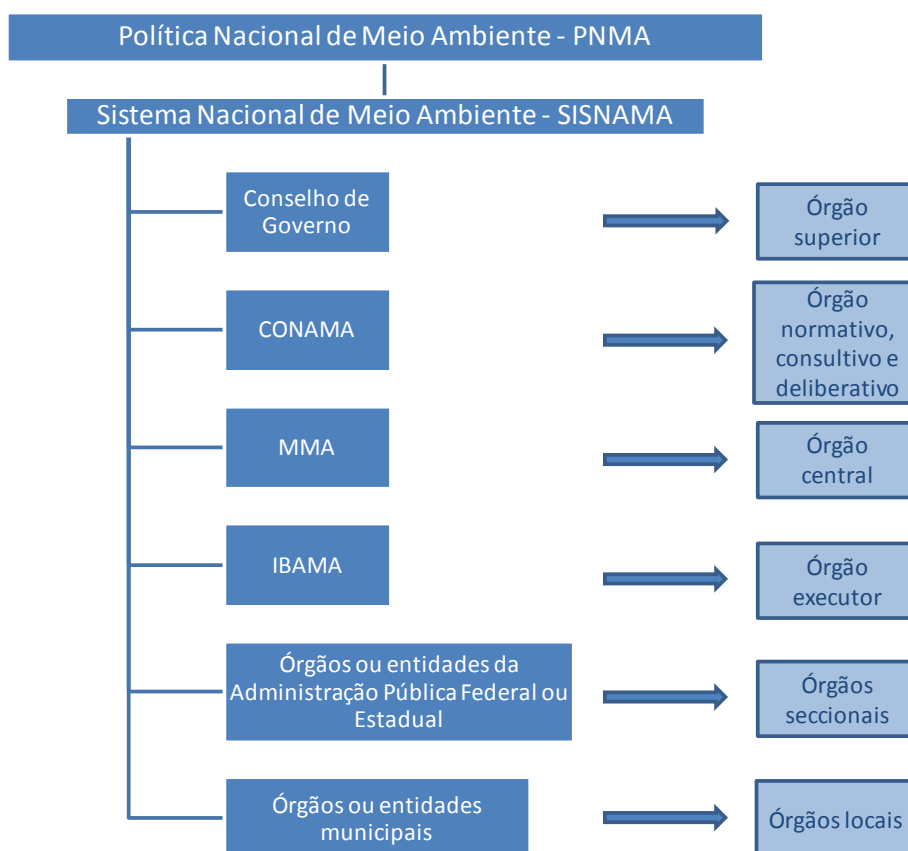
Política Nacional de Meio Ambiente - PNMA

Sistema Nacional de Meio Ambiente - SISNAMA

Conselho de Governo

Órgão superior

CONAMA

Órgão normativo, consultivo e deliberativo

MMA

Órgão central

IBAMA

Órgão executor

Órgãos ou entidades da Administração Pública Federal ou Estadual

Órgãos seccionais

Órgãos ou entidades municipais

Órgãos locais